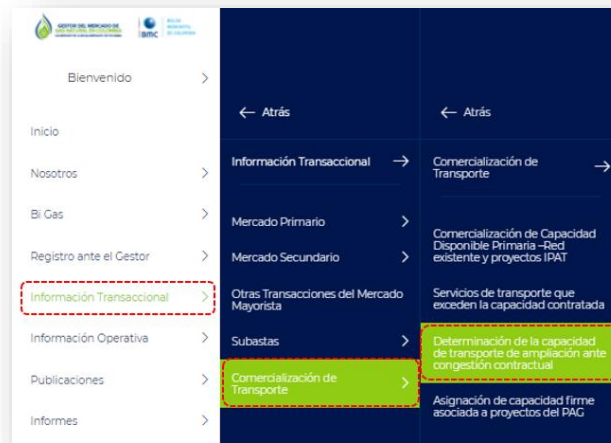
GESTOR DEL MERCADO DE GAS NATURAL EN COLOMBIA
bmc
BOLSA MERCANTIL DE COLOMBIA

Bienvenido >

Inicio

Nosotros >

Bi Gas >

Registro ante el Gestor >

Información Transaccional >

Información Operativa >

Publicaciones >

Informes >

← Atrás

Información Transaccional →

Mercado Primario >

Mercado Secundario >

Otras Transacciones del Mercado Mayorista

Subastas >

Comercialización de Transporte >

← Atrás

Comercialización de Transporte →

Comercialización de Capacidad Disponible Primaria –Red existente y proyectos IPAT

Servicios de transporte que exceden la capacidad contratada

Determinación de la capacidad de transporte de ampliación ante congestión contractual

Asignación de capacidad firme asociada a proyectos del PAG